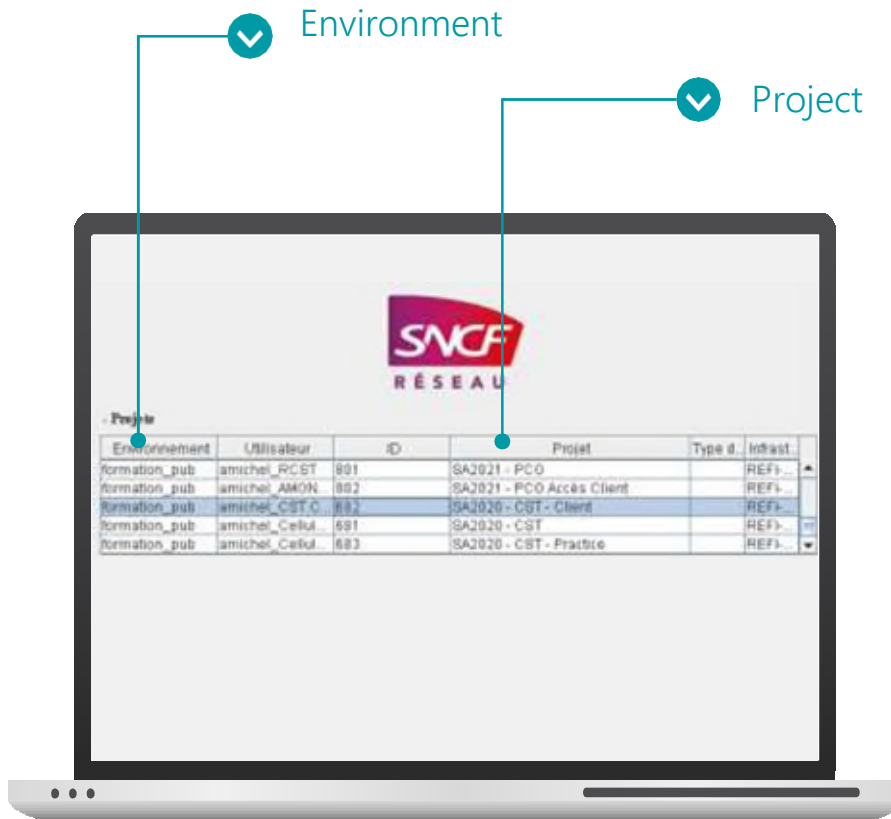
Environment

Project

SNCF
RÉSEAU

Projets

| Environnement | Utilisateur | ID | Projet | Type d... | Infrast... |
|---|---|---|---|---|---|
| formation_pub | amichel_RCST | 801 | SA2021 - PCO | | REFI-... |
| formation_pub | amichel_AMON... | 802 | SA2021 - PCO Accès Client | | REFI-... |
| formation_pub | amichel_CST.C... | 682 | SA2020 - CST - Client | | REFI-... |
| formation_pub | amichel_Cellul... | 681 | SA2020 - CST | | REFI-... |
| formation_pub | amichel_Cellul... | 683 | SA2020 - CST - Practice | | REFI-... |